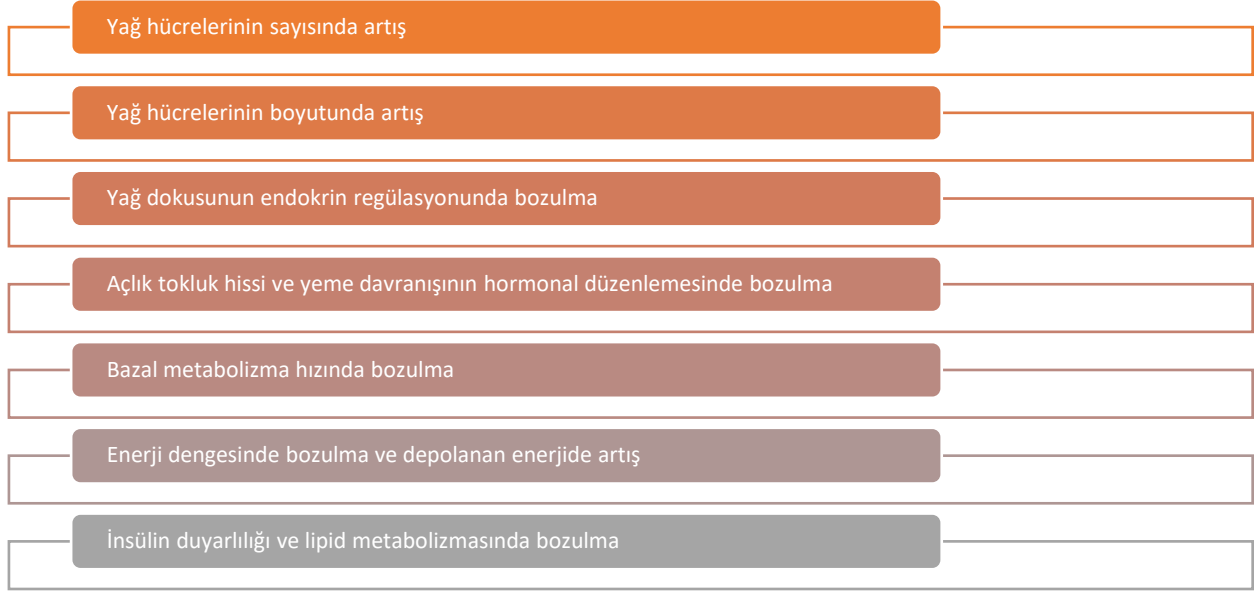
Yağ hücrelerinin sayısında artış

Yağ hücrelerinin boyutunda artış

Yağ dokusunun endokrin regülasyonunda bozulma

Açlık tokluk hissi ve yeme davranışının hormonal düzenlemesinde bozulma

Bazal metabolizma hızında bozulma

Enerji dengesinde bozulma ve depolanan enerjide artış

İnsülin duyarlılığı ve lipid metabolizmasında bozulma